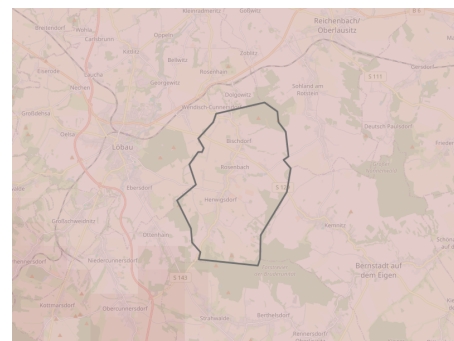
Reichenbach/
Oberlausitz

Löbau

Bischdorf

Rosenbach

Herwigsdorf

S 111

S 143

Bernstadt auf
dem Eigen

Ebersdorf

Obercunnersdorf

Niedercunnersdorf

Kemnitz

Dolgowitz

Oppeln

Großschweidnitz

Deutsch-Paulsdorf

Strahwalde

Berthelsdorf

Rennersdorf

Sohland am Rotstein

Georgewitz

Wendisch-Cunnersdorf

Zoblitz

Oelsa

Nechen

Glossen

Carlsbrunn

Eiserode

Großdehsa

Oberoderwitz

Bischofswerda

Dehsa

Rosenhain